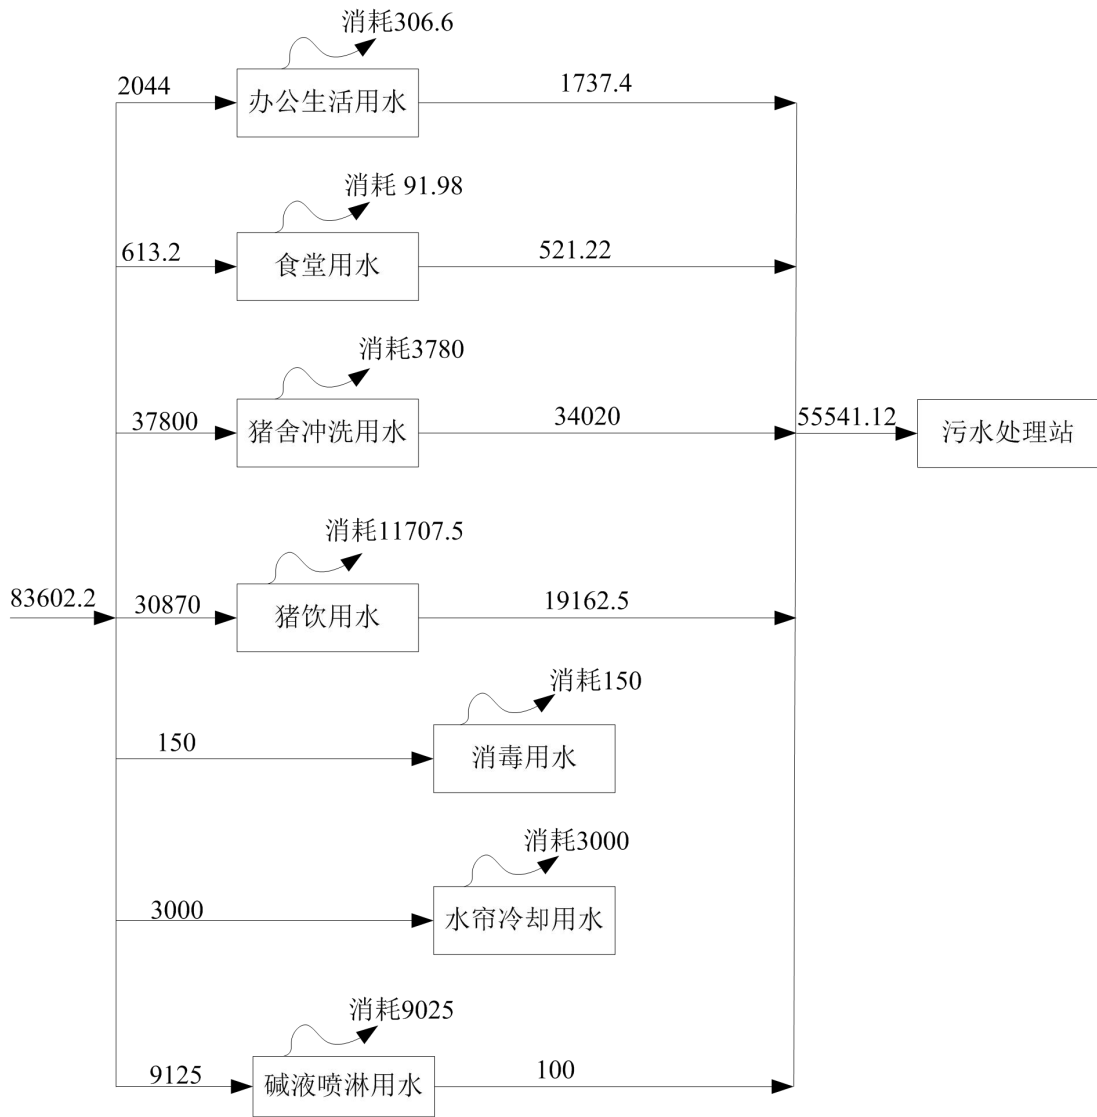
消耗306.6
2044
办公生活用水
1737.4

消耗 91.98
613.2
食堂用水
521.22

消耗3780
37800
猪舍冲洗用水
34020
55541.12
污水处理站

消耗11707.5
83602.2
30870
猪饮用水
19162.5

消耗150
150
消毒用水

消耗3000
3000
水帘冷却用水

消耗9025
9125
碱液喷淋用水
100